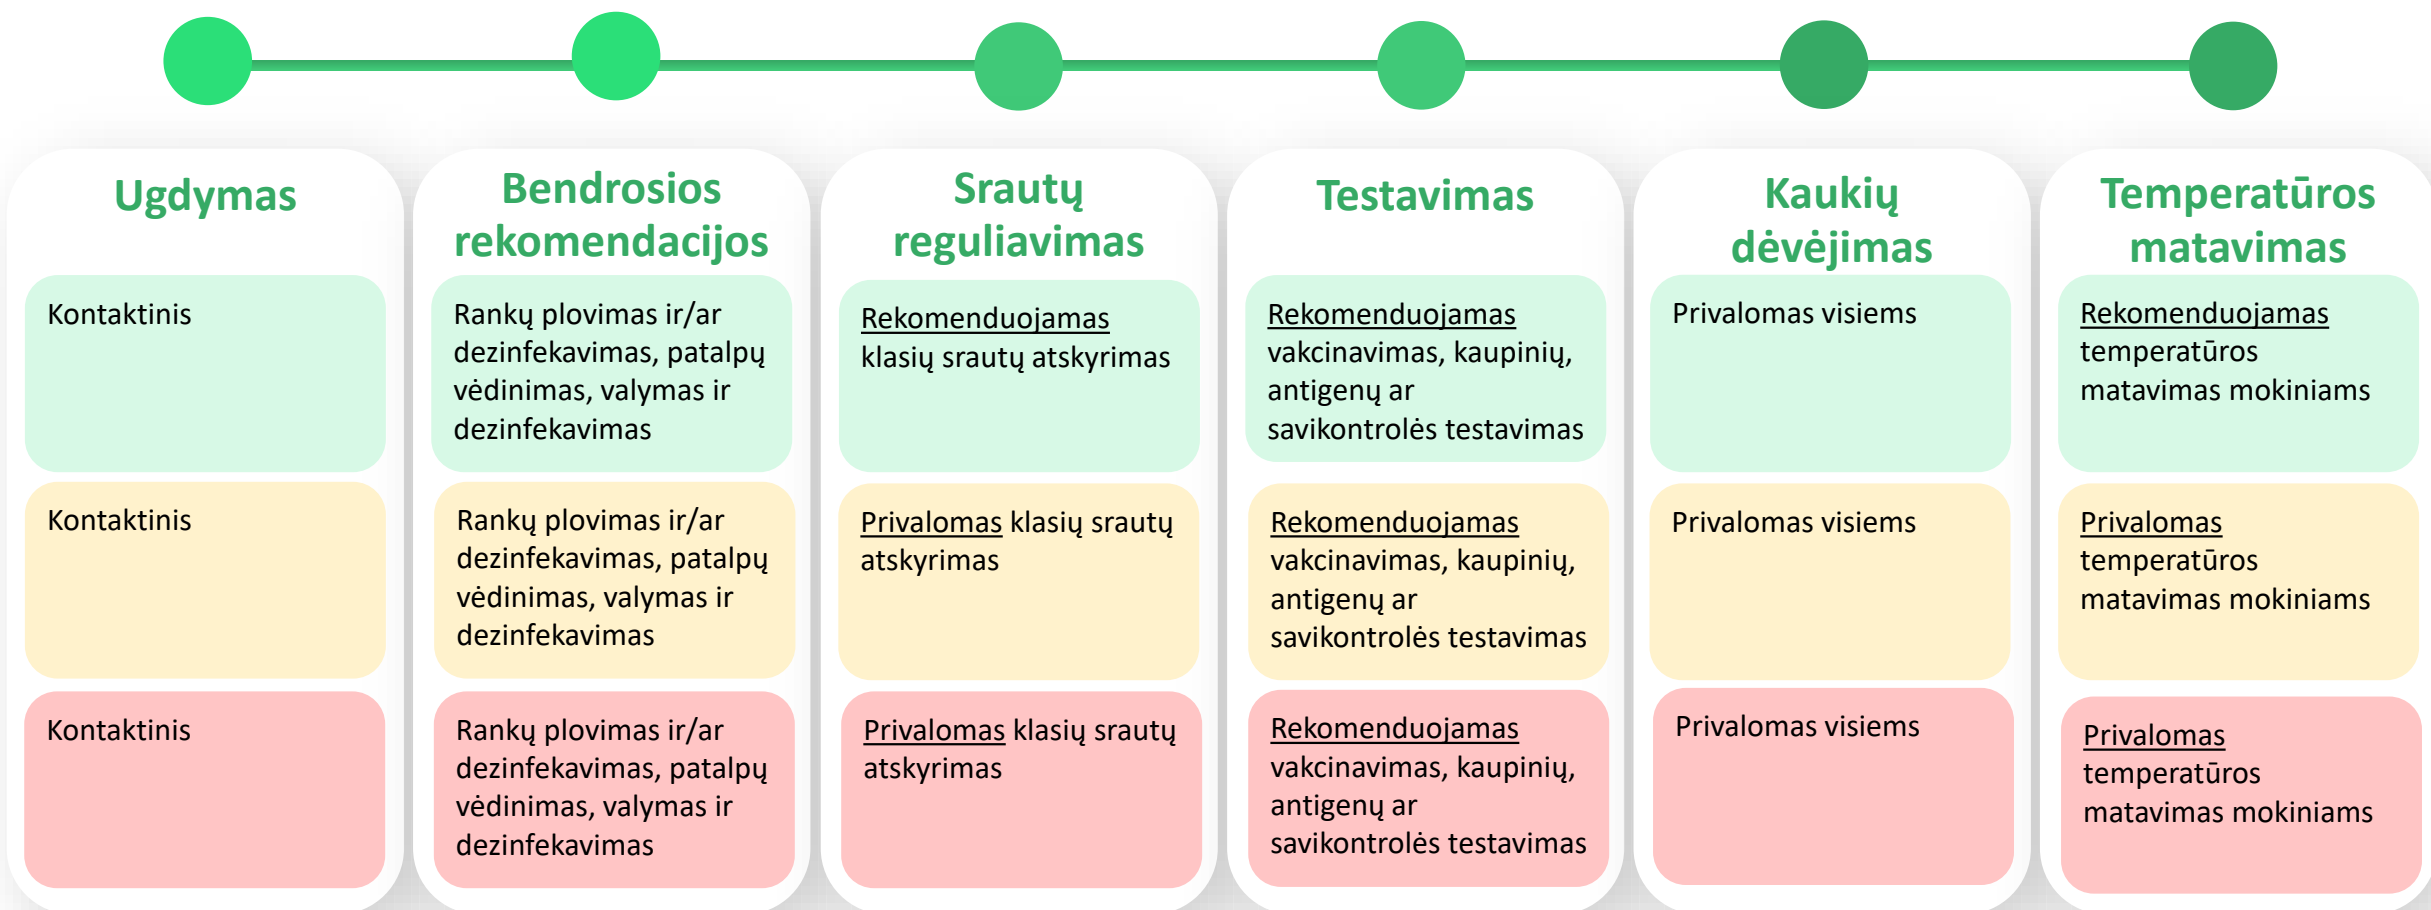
| Ugdymas | Bendrosios rekomendacijos | Srautų reguliavimas | Testavimas | Kaukių dėvėjimas | Temperatūros matavimas |
|---|---|---|---|---|---|
| Kontaktinis | Rankų plovimas ir/ar dezinfekavimas, patalpų vėdinimas, valymas ir dezinfekavimas | Rekomenduojamas klasių srautų atskyrimas | Rekomenduojamas vakcinavimas, kaupinių, antigenų ar savikontrolės testavimas | Privalomas visiems | Rekomenduojamas temperatūros matavimas mokiniams |
| Kontaktinis | Rankų plovimas ir/ar dezinfekavimas, patalpų vėdinimas, valymas ir dezinfekavimas | Privalomas klasių srautų atskyrimas | Rekomenduojamas vakcinavimas, kaupinių, antigenų ar savikontrolės testavimas | Privalomas visiems | Privalomas temperatūros matavimas mokiniams |
| Kontaktinis | Rankų plovimas ir/ar dezinfekavimas, patalpų vėdinimas, valymas ir dezinfekavimas | Privalomas klasių srautų atskyrimas | Rekomenduojamas vakcinavimas, kaupinių, antigenų ar savikontrolės testavimas | Privalomas visiems | Privalomas temperatūros matavimas mokiniams |